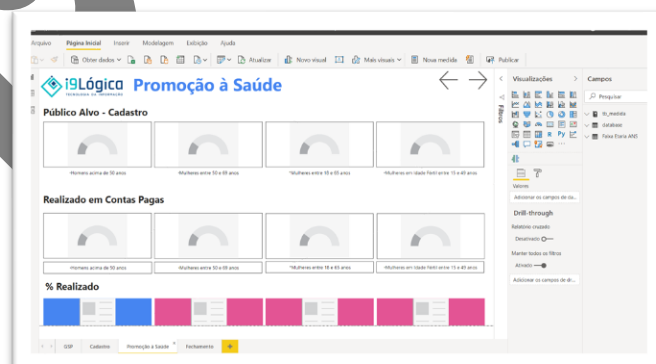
Arquivo Página Inicial Inserir Modelagem Exibição Ajuda

Obter dados Atualizar Novo visual Mais visuais Nova medida Publicar

i9Lógica TECNOLOGIA DA INFORMAÇÃO Promoção à Saúde

Público Alvo - Cadastro

Homens acima de 50 anos | Mulheres entre 50 e 69 anos | Mulheres entre 18 e 65 anos | Mulheres em Idade Fértil entre 15 e 45 anos

Realizado em Contas Pagas

Homens acima de 50 anos | Mulheres entre 50 e 69 anos | Mulheres entre 18 e 65 anos | Mulheres em Idade Fértil entre 15 e 45 anos

% Realizado

Visualizações

Filtros

Valores

Adicionar os campos de da...

Drill-through

Relatório cruzado

Desativado

Manter todos os filtros

Ativado

Adicionar os campos de dr...

Campos

Pesquisar

tb_medida

database

Faixa Etaria ANS

G5P Cadastro Promoção à Saúde Fechamento